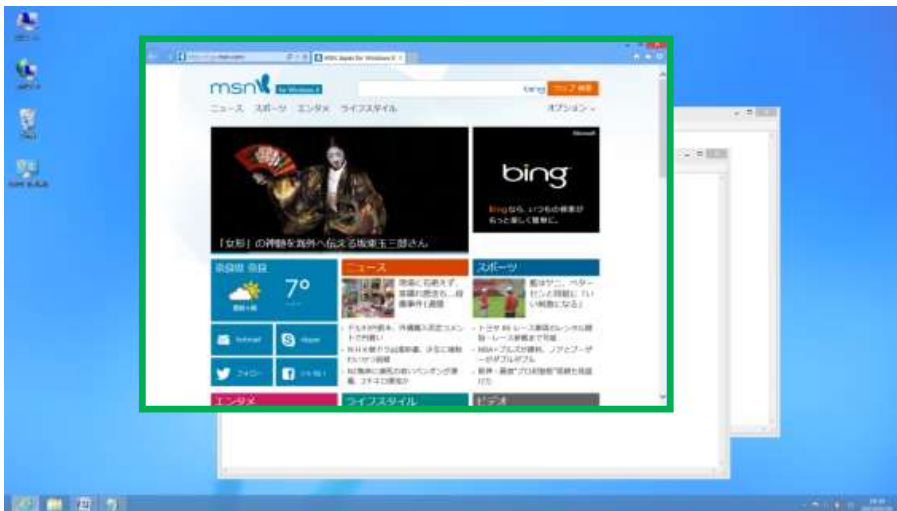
msn for Windows 8
bing ウェブ検索
ニュース スポーツ エンタメ ライフスタイル
オプション

bing
Bingなら、いつもの検索がもっと楽しく便利に。

「女形」の神髄を海外へ伝える坂東玉三郎さん

奈良県 奈良
7°

ニュース
スポーツ

Hotmail
Skype
フォロー
いいね！

エンタメ
ライフスタイル
ビデオ